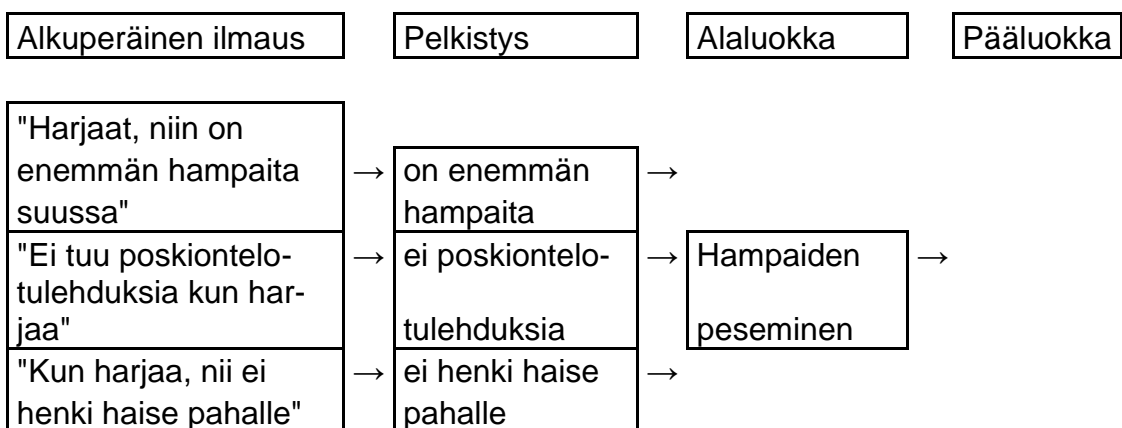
Alkuperäinen ilmaus | Pelkistys | Alaluokka | Pääluokka

"Harjaat, niin on enemmän hampaita suussa" → on enemmän hampaita →

"Ei tuu poskiontelotulehduksia kun harjaa" → ei poskiontelotulehduksia → Hampaiden peseminen →

"Kun harjaa, nii ei henki haise pahalle" → ei henki haise pahalle →